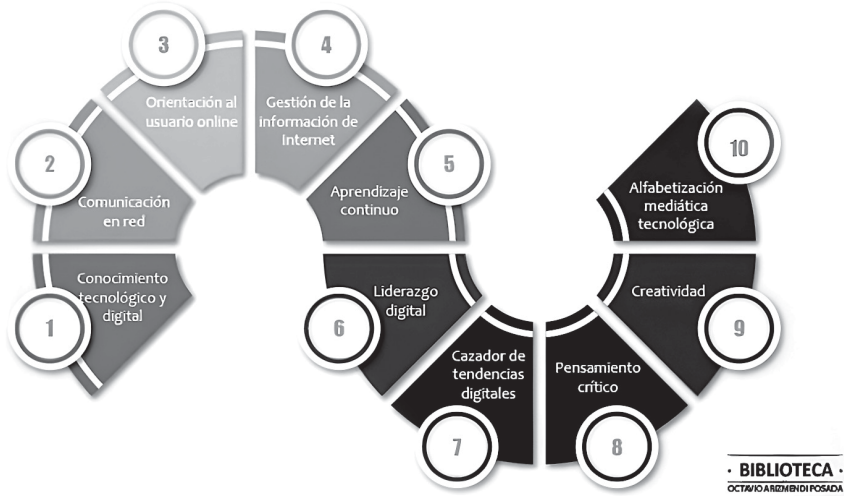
1
Conocimiento tecnológico y digital

2
Comunicación en red

3
Orientación al usuario online

4
Gestión de la información de Internet

5
Aprendizaje continuo

6
Liderazgo digital

7
Cazador de tendencias digitales

8
Pensamiento crítico

9
Creatividad

10
Alfabetización mediática tecnológica

· BIBLIOTECA ·
OCTAVIO ARIZMENDI POSADA